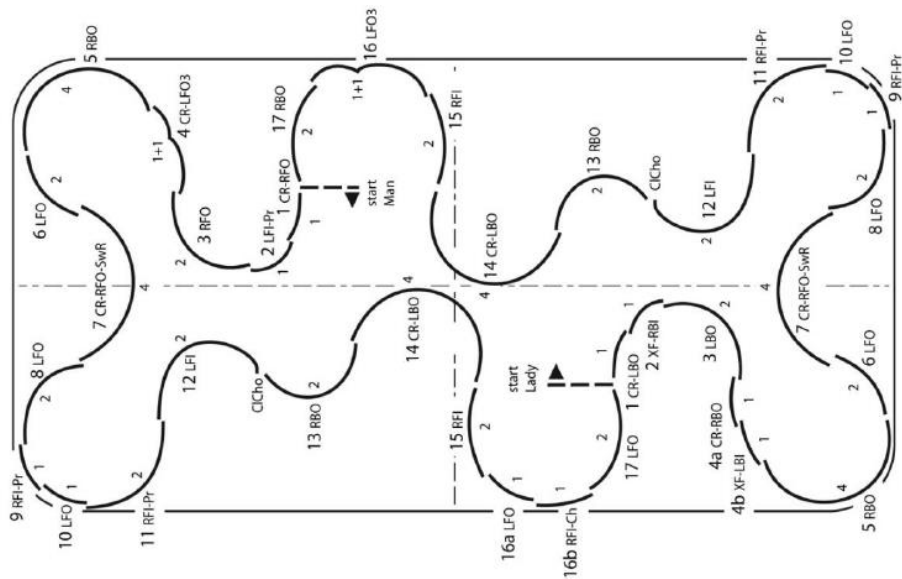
5 RBO
16 LFO3
10 LFO
9 RFI-Pr
11 RFI-Pr
4
4 CR-LFO3
1+1
17 RBO
1+1
15 RFI
2
2
1 CR-RFO
start
Man
1
3 RFO
2 LFI-Pr
1
2
6 LFO
2
13 RBO
2
ClCho
12 LFI
2
1
1
2
8 LFO
14 CR-LBO
4
7 CR-RFO-SwR
4
4
7 CR-RFO-SwR
4
14 CR-LBO
2
12 LFI
ClCho
13 RBO
2
8 LFO
2
1
start
Lady
1
1 CR-LBO
2 XF-RBI
2
3 LBO
1
15 RFI
2
2
17 LFO
1
4a CR-RBO
1
2
6 LFO
9 RFI-Pr
1
1
2
11 RFI-Pr
10 LFO
1
1
4
16a LFO
16b RFI-Ch
4b XF-LBI
5 RBO